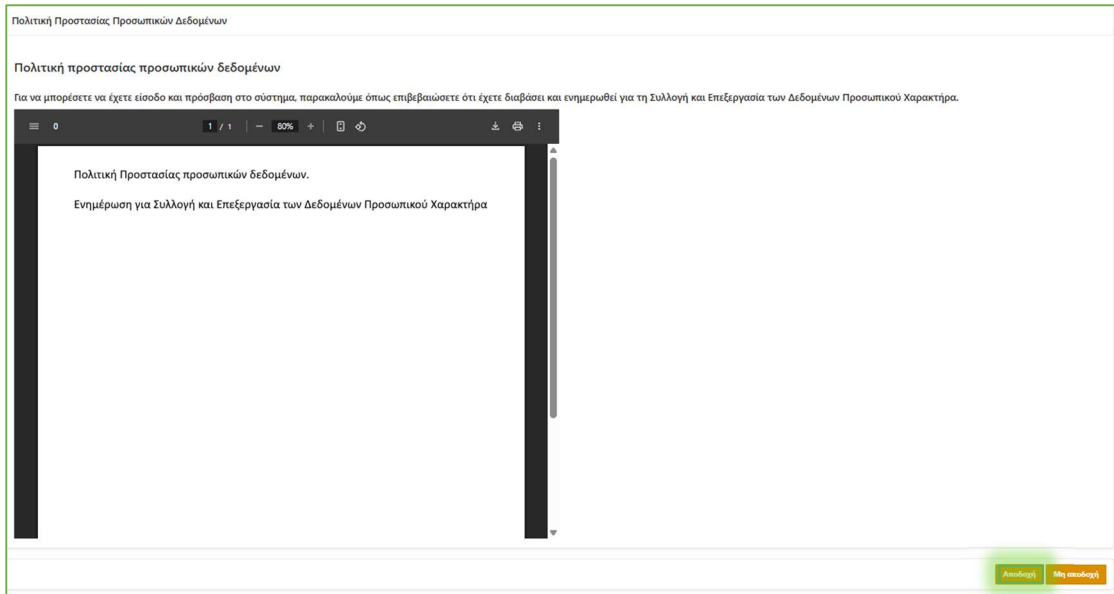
Πολιτική Προστασίας Προσωπικών Δεδομένων

Πολιτική προστασίας προσωπικών δεδομένων

Για να μπορέσετε να έχετε είσοδο και πρόσβαση στο σύστημα, παρακαλούμε όπως επιβεβαιώσετε ότι έχετε διαβάσει και ενημερωθεί για τη Συλλογή και Επεξεργασία των Δεδομένων Προσωπικού Χαρακτήρα.

0 1 / 1 — 80% +

Πολιτική Προστασίας προσωπικών δεδομένων.

Ενημέρωση για Συλλογή και Επεξεργασία των Δεδομένων Προσωπικού Χαρακτήρα

Αποδοχή Μη αποδοχή